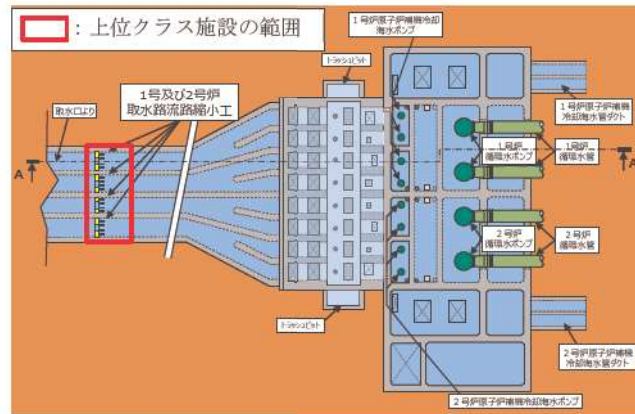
：上位クラス施設の範囲

1号炉原子炉補機冷却海水ポンプ

トラッシュピット

1号及び2号炉取水路流路縮小工

取水口より

A

1号炉原子炉補機冷却海水管ダクト

1号炉循環水ポンプ

1号炉循環水管

A

2号炉循環水ポンプ

2号炉循環水管

トラッシュピット

2号炉原子炉補機冷却海水管ダクト

2号炉原子炉補機冷却海水ポンプ